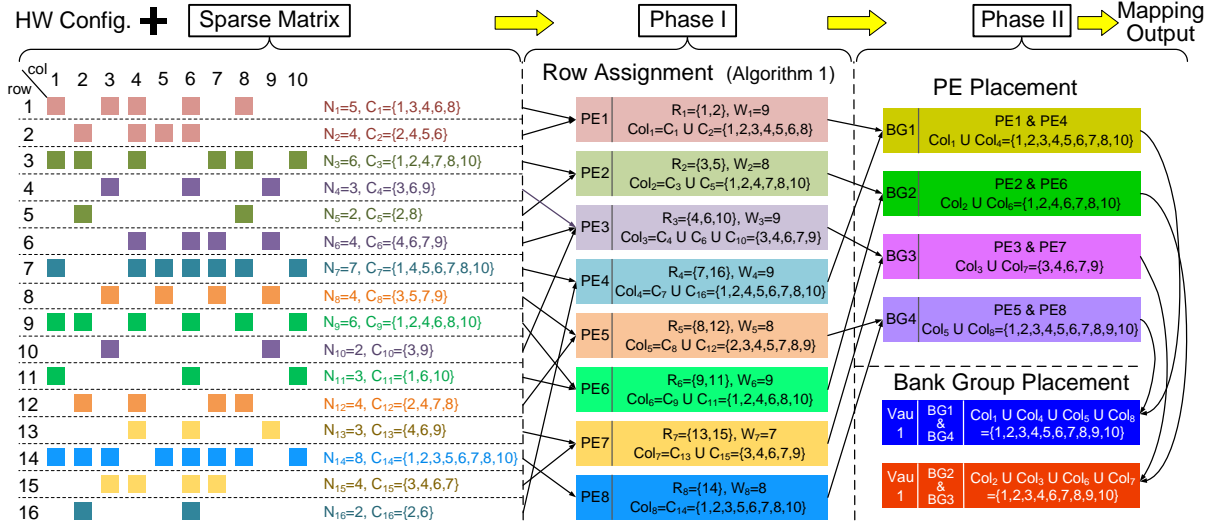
HW Config. + Sparse Matrix

Phase I

Phase II

Mapping Output

col
row
1 2 3 4 5 6 7 8 9 10

1 $N_1$=5, $C_1$={1,3,4,6,8}
2 $N_2$=4, $C_2$={2,4,5,6}
3 $N_3$=6, $C_3$={1,2,4,7,8,10}
4 $N_4$=3, $C_4$={3,6,9}
5 $N_5$=2, $C_5$={2,8}
6 $N_6$=4, $C_6$={4,6,7,9}
7 $N_7$=7, $C_7$={1,4,5,6,7,8,10}
8 $N_8$=4, $C_8$={3,5,7,9}
9 $N_9$=6, $C_9$={1,2,4,6,8,10}
10 $N_{10}$=2, $C_{10}$={3,9}
11 $N_{11}$=3, $C_{11}$={1,6,10}
12 $N_{12}$=4, $C_{12}$={2,4,7,8}
13 $N_{13}$=3, $C_{13}$={4,6,9}
14 $N_{14}$=8, $C_{14}$={1,2,3,5,6,7,8,10}
15 $N_{15}$=4, $C_{15}$={3,4,6,7}
16 $N_{16}$=2, $C_{16}$={2,6}

Row Assignment (Algorithm 1)

PE1 $R_1$={1,2}, $W_1$=9 $Col_1$=$C_1$ U $C_2$={1,2,3,4,5,6,8}
PE2 $R_2$={3,5}, $W_2$=8 $Col_2$=$C_3$ U $C_5$={1,2,4,7,8,10}
PE3 $R_3$={4,6,10}, $W_3$=9 $Col_3$=$C_4$ U $C_6$ U $C_{10}$={3,4,6,7,9}
PE4 $R_4$={7,16}, $W_4$=9 $Col_4$=$C_7$ U $C_{16}$={1,2,4,5,6,7,8,10}
PE5 $R_5$={8,12}, $W_5$=8 $Col_5$=$C_8$ U $C_{12}$={2,3,4,5,7,8,9}
PE6 $R_6$={9,11}, $W_6$=9 $Col_6$=$C_9$ U $C_{11}$={1,2,4,6,8,10}
PE7 $R_7$={13,15}, $W_7$=7 $Col_7$=$C_{13}$ U $C_{15}$={3,4,6,7,9}
PE8 $R_8$={14}, $W_8$=8 $Col_8$=$C_{14}$={1,2,3,5,6,7,8,10}

PE Placement

BG1 PE1 & PE4 $Col_1$ U $Col_4$={1,2,3,4,5,6,7,8,10}
BG2 PE2 & PE6 $Col_2$ U $Col_6$={1,2,4,6,7,8,10}
BG3 PE3 & PE7 $Col_3$ U $Col_7$={3,4,6,7,9}
BG4 PE5 & PE8 $Col_5$ U $Col_8$={1,2,3,4,5,6,7,8,9,10}

Bank Group Placement

Vau 1 BG1 & BG4 $Col_1$ U $Col_4$ U $Col_5$ U $Col_8$ ={1,2,3,4,5,6,7,8,9,10}
Vau 1 BG2 & BG3 $Col_2$ U $Col_3$ U $Col_6$ U $Col_7$ ={1,2,3,4,6,7,8,9,10}